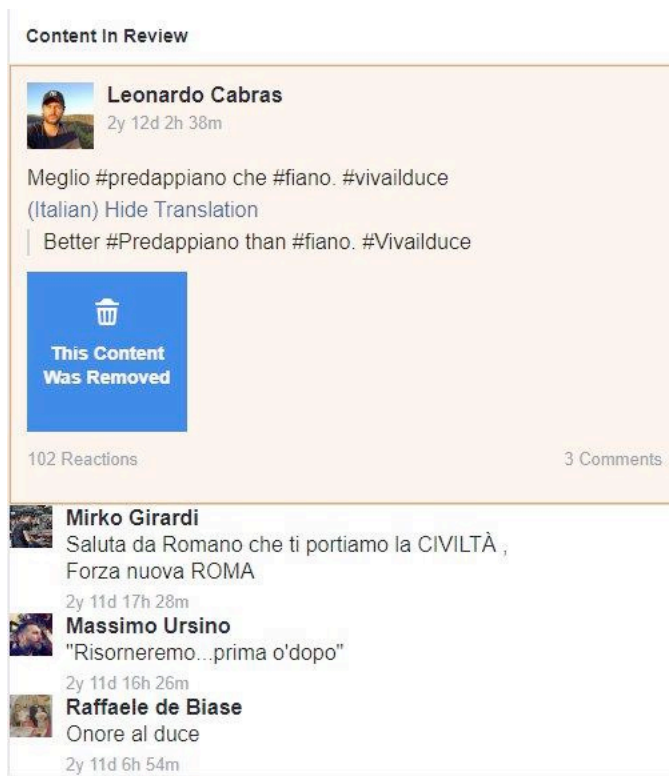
Content In Review

Leonardo Cabras
2y 12d 2h 38m

Meglio #predappiano che #fiano. #vivailduce
(Italian) Hide Translation
Better #Predappiano than #fiano. #Vivailduce

This Content Was Removed

102 Reactions

3 Comments

Mirko Girardi
Saluta da Romano che ti portiamo la CIVILTÀ , Forza nuova ROMA
2y 11d 17h 28m

Massimo Ursino
"Risorneremo...prima o'dopo"
2y 11d 16h 26m

Raffaele de Biase
Onore al duce
2y 11d 6h 54m